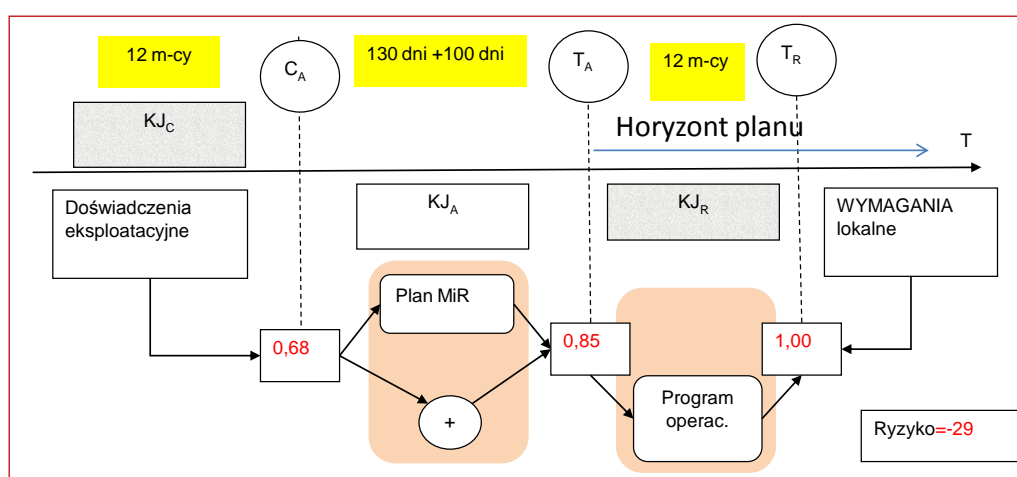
12 m-cy

$C_A$

130 dni +100 dni

$T_A$

12 m-cy

$T_R$

$KJ_C$

Horyzont planu

T

Doświadczenia eksploatacyjne

$KJ_A$

$KJ_R$

WYMAGANIA lokalne

Plan MiR

0,68

0,85

1,00

+

Program operac.

Ryzyko=-29